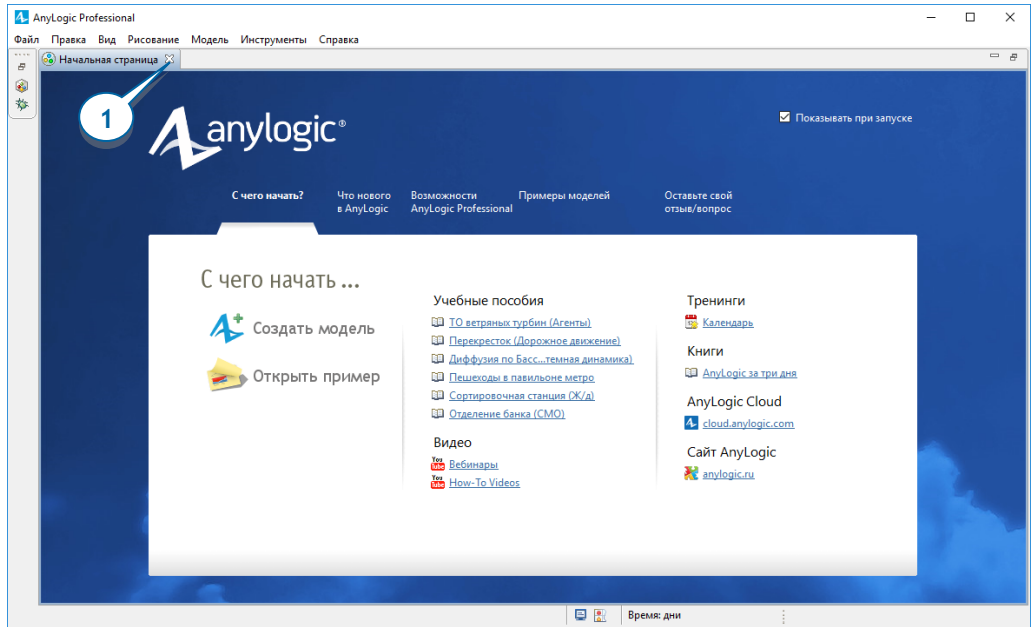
AnyLogic Professional

Файл Правка Вид Рисование Модель Инструменты Справка

Начальная страница

1

anylogic®

Показывать при запуске

С чего начать?

Что нового в AnyLogic

Возможности AnyLogic Professional

Примеры моделей

Оставьте свой отзыв/вопрос

С чего начать ...

Создать модель

Открыть пример

Учебные пособия

ТО ветряных турбин (Агенты)

Перекресток (Дорожное движение)

Диффузия по Басс...темная динамика)

Пешеходы в павильоне метро

Сортировочная станция (Ж/д)

Отделение банка (СМО)

Видео

Вебинары

How-To Videos

Тренинги

Календарь

Книги

AnyLogic за три дня

AnyLogic Cloud

cloud.anylogic.com

Сайт AnyLogic

anylogic.ru

Время: дни